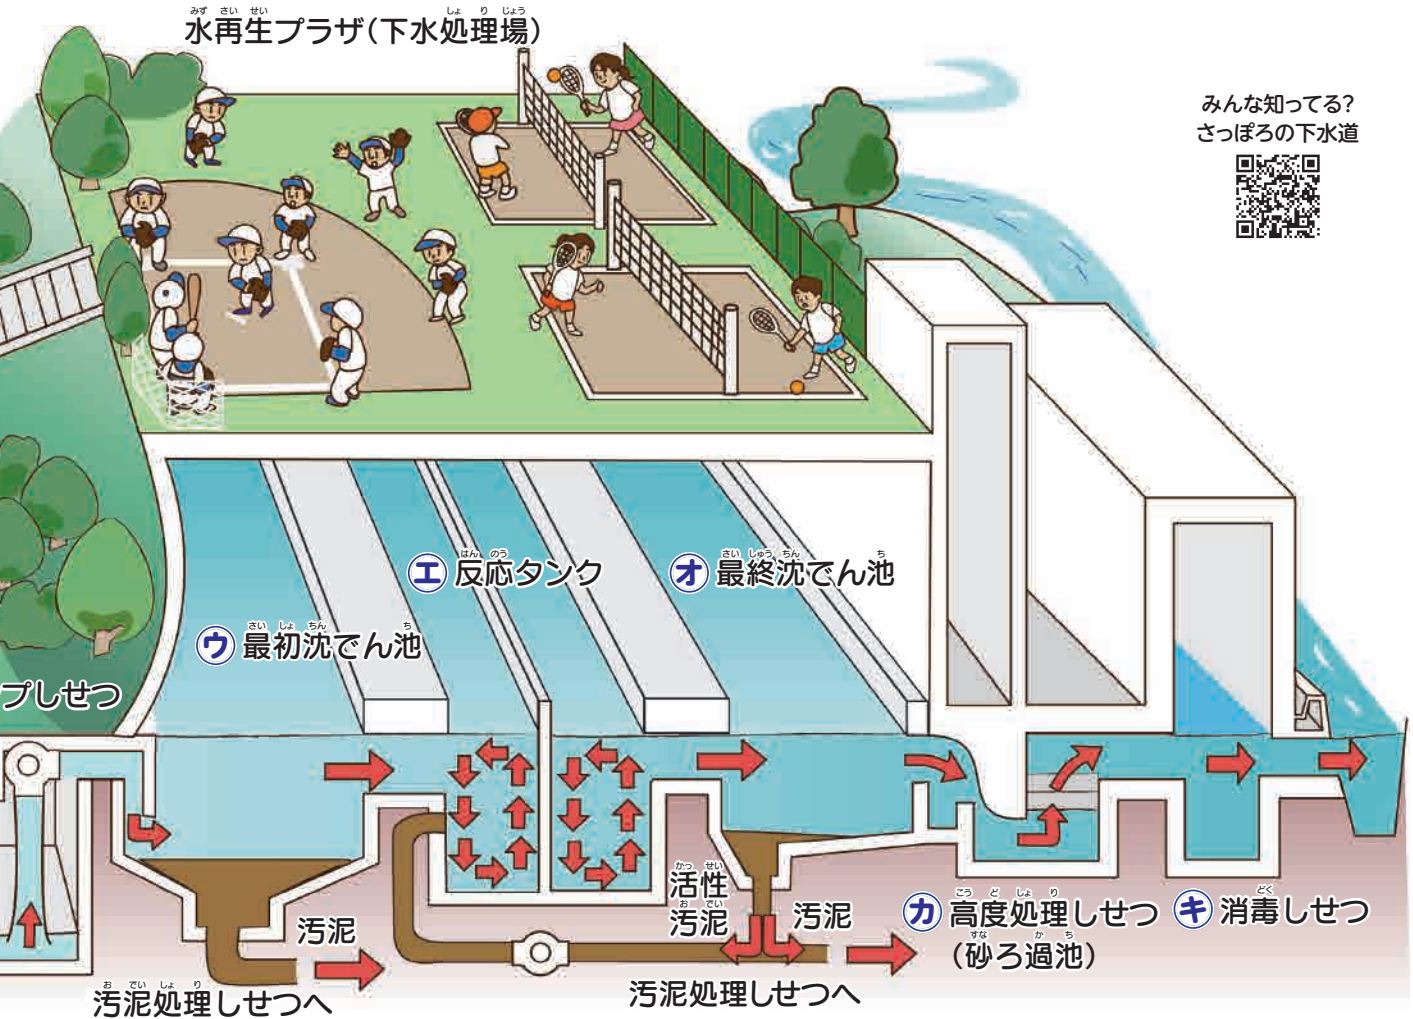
水再生プラザ(下水処理場)

みんな知ってる?
さっぽろの下水道

エ 反応タンク

オ 最終沈でん池

ウ 最初沈でん池

プしせつ

活性汚泥

汚泥

汚泥

カ 高度処理しせつ
(砂ろ過池)

キ 消毒しせつ

汚泥処理しせつへ

汚泥処理しせつへ